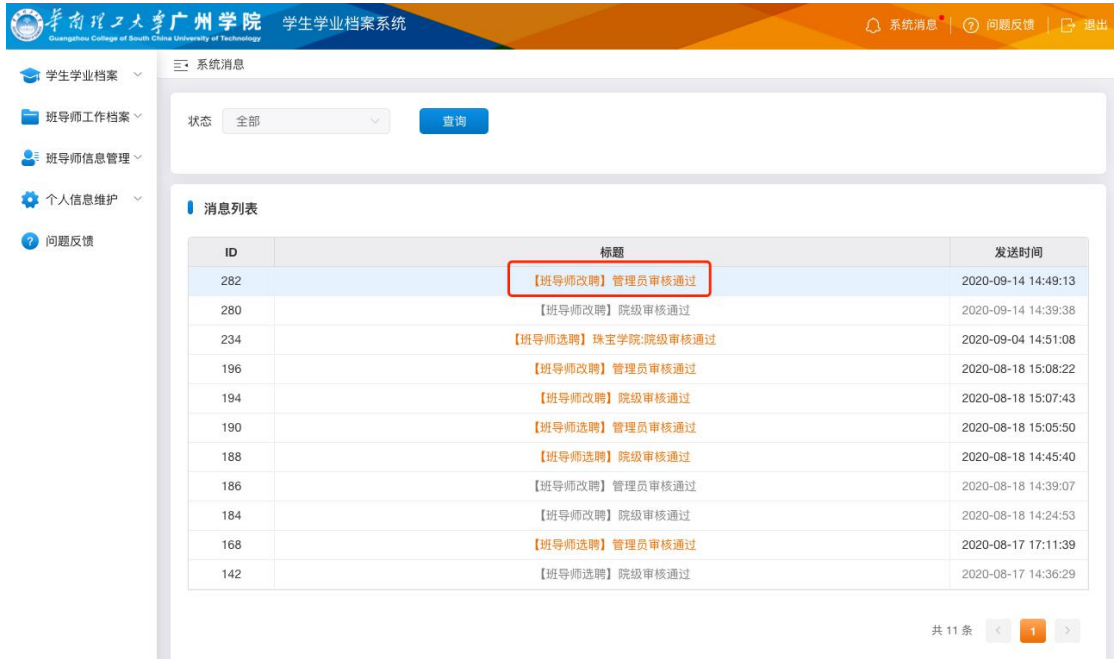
华南理工大学广州学院 Guangzhou College of South China University of Technology 学生学业档案系统

系统消息 问题反馈 退出

学生学业档案
班导师工作档案
班导师信息管理
个人信息维护
问题反馈

系统消息

状态 全部 查询

消息列表

| ID | 标题 | 发送时间 |
|---|---|---|
| 282 | 【班导师改聘】管理员审核通过 | 2020-09-14 14:49:13 |
| 280 | 【班导师改聘】院级审核通过 | 2020-09-14 14:39:38 |
| 234 | 【班导师选聘】珠宝学院:院级审核通过 | 2020-09-04 14:51:08 |
| 196 | 【班导师改聘】管理员审核通过 | 2020-08-18 15:08:22 |
| 194 | 【班导师改聘】院级审核通过 | 2020-08-18 15:07:43 |
| 190 | 【班导师选聘】管理员审核通过 | 2020-08-18 15:05:50 |
| 188 | 【班导师选聘】院级审核通过 | 2020-08-18 14:45:40 |
| 186 | 【班导师改聘】管理员审核通过 | 2020-08-18 14:39:07 |
| 184 | 【班导师改聘】院级审核通过 | 2020-08-18 14:24:53 |
| 168 | 【班导师选聘】管理员审核通过 | 2020-08-17 17:11:39 |
| 142 | 【班导师选聘】院级审核通过 | 2020-08-17 14:36:29 |

共 11 条 < 1 >